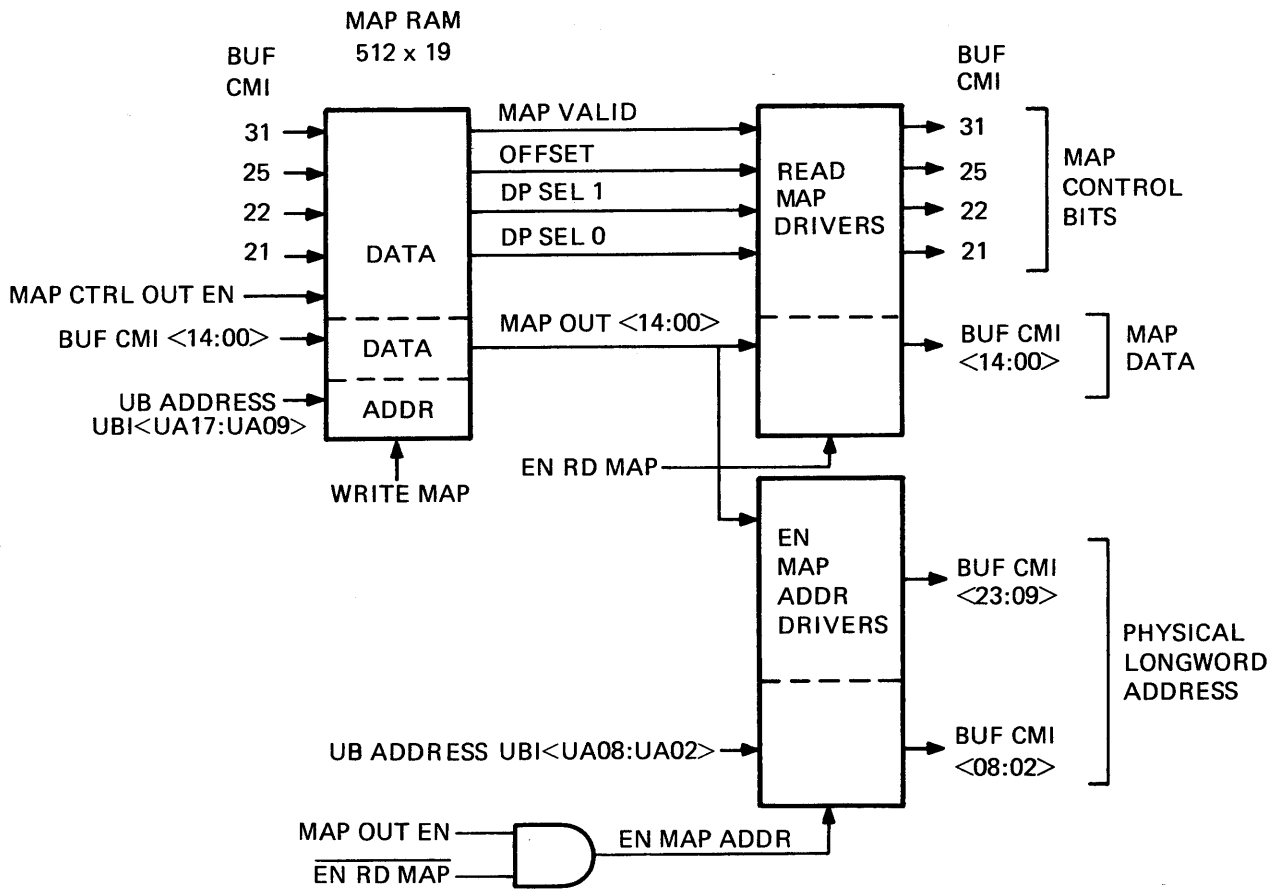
MAP RAM
512 x 19

BUF
CMI

31
25
22
21

DATA

MAP CTRL OUT EN

BUF CMI <14:00>

DATA

UB ADDRESS
UBI<UA17:UA09>

ADDR

WRITE MAP

MAP VALID
OFFSET
DP SEL 1
DP SEL 0

MAP OUT <14:00>

READ
MAP
DRIVERS

EN RD MAP

BUF
CMI

31
25
22
21

MAP
CONTROL
BITS

BUF CMI
<14:00>

MAP
DATA

EN
MAP
ADDR
DRIVERS

BUF CMI
<23:09>

PHYSICAL
LONGWORD
ADDRESS

UB ADDRESS UBI<UA08:UA02>

BUF CMI
<08:02>

MAP OUT EN
$\overline{\text{EN RD MAP}}$

EN MAP ADDR